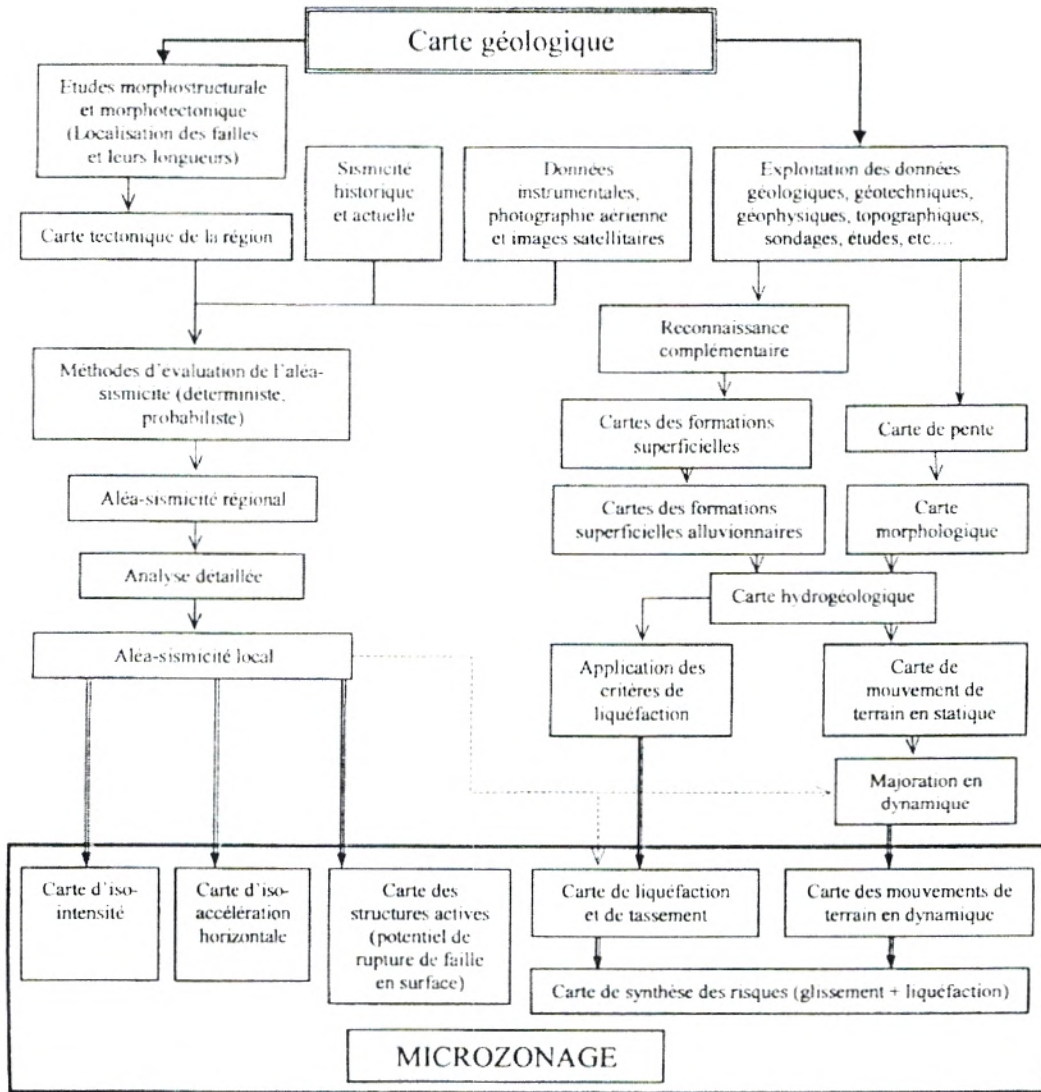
Carte géologique

Etudes morphostructurale et morphotectonique (Localisation des failles et leurs longueurs)

Carte tectonique de la région

Sismicité historique et actuelle

Données instrumentales, photographie aerienne et images satellitaires

Exploitation des données géologiques, géotechniques, géophysiques, topographiques, sondages, études, etc....

Méthodes d'evaluation de l'aléa-sismicite (deterministe, probabiliste)

Aléa-sismicité régional

Analyse detaillée

Aléa-sismicité local

Reconnaissance complémentaire

Cartes des formations superficielles

Carte de pente

Cartes des formations superficielles alluvionnaires

Carte morphologique

Carte hydrogeologique

Application des critères de liquéfaction

Carte de mouvement de terrain en statique

Majoration en dynamique

Carte d'iso-intensité

Carte d'iso-accélération horizontale

Carte des structures actives (potentiel de rupture de faille en surface)

Carte de liquéfaction et de tassement

Carte des mouvements de terrain en dynamique

Carte de synthèse des risques (glissement + liquéfaction)

MICROZONAGE